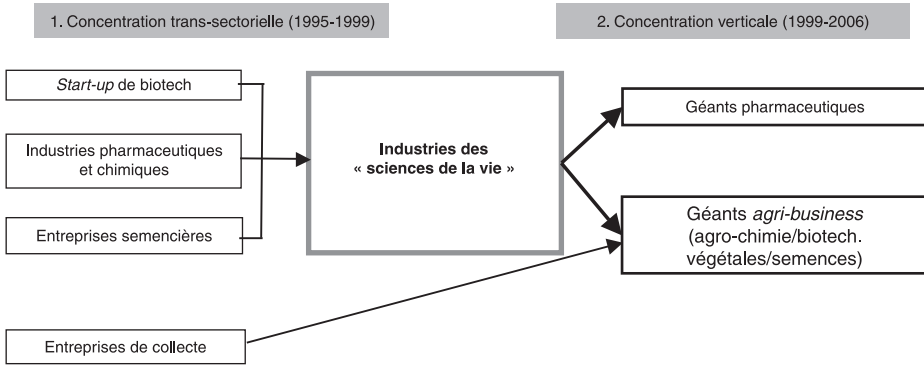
1. Concentration trans-sectorielle (1995-1999)

2. Concentration verticale (1999-2006)

Start-up de biotech

Industries pharmaceutiques et chimiques

Entreprises semencières

Industries des « sciences de la vie »

Géants pharmaceutiques

Géants agri-business (agro-chimie/biotech. végétales/semences)

Entreprises de collecte